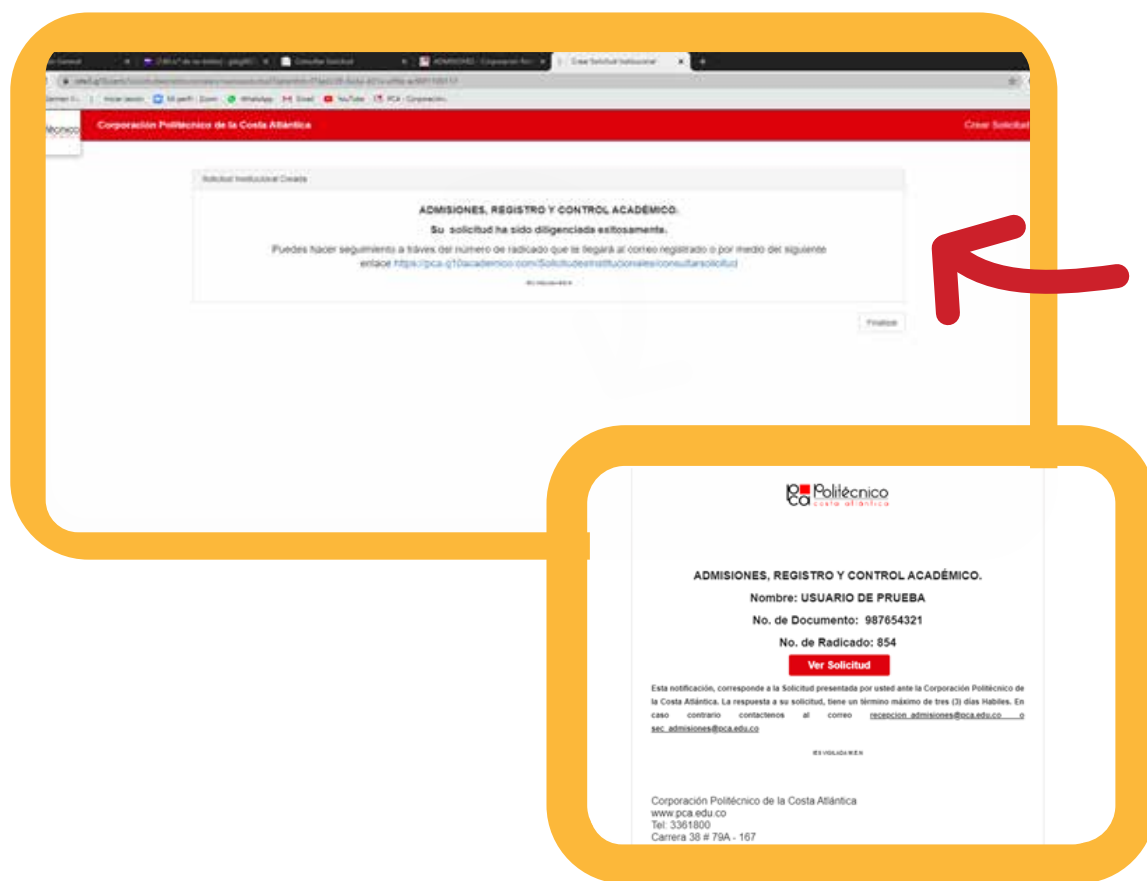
Consultar Solicitud

ADMISIONES | Corporación Polit

Crear Solicitud Institucional

Iniciar sesión | Mi perfil | Zoom | WhatsApp | Gmail | YouTube | PCA - Corporación

Corporación Politécnico de la Costa Atlántica

Crear Solicitud

Solicitud Institucional Creada

ADMISIONES, REGISTRO Y CONTROL ACADÉMICO.

Su solicitud ha sido diligenciada exitosamente.

Puedes hacer seguimiento a través del numero de radicado que te llegará al correo registrado o por medio del siguiente enlace https://pca.q10academico.com/SolicitudesInstitucionales/consultarsolicitud

IES VIGILADA MEN

Finalizar

pca Politécnico costa atlántica

ADMISIONES, REGISTRO Y CONTROL ACADÉMICO.

Nombre: USUARIO DE PRUEBA

No. de Documento: 987654321

No. de Radicado: 854

Ver Solicitud

Esta notificación, corresponde a la Solicitud presentada por usted ante la Corporación Politécnico de la Costa Atlántica. La respuesta a su solicitud, tiene un término máximo de tres (3) días Habiles. En caso contrario contactenos al correo recepcion_admisiones@pca.edu.co o sec_admisiones@pca.edu.co

IES VIGILADA MEN

Corporación Politécnico de la Costa Atlántica
www.pca.edu.co
Tel: 3361800
Carrera 38 # 79A - 167